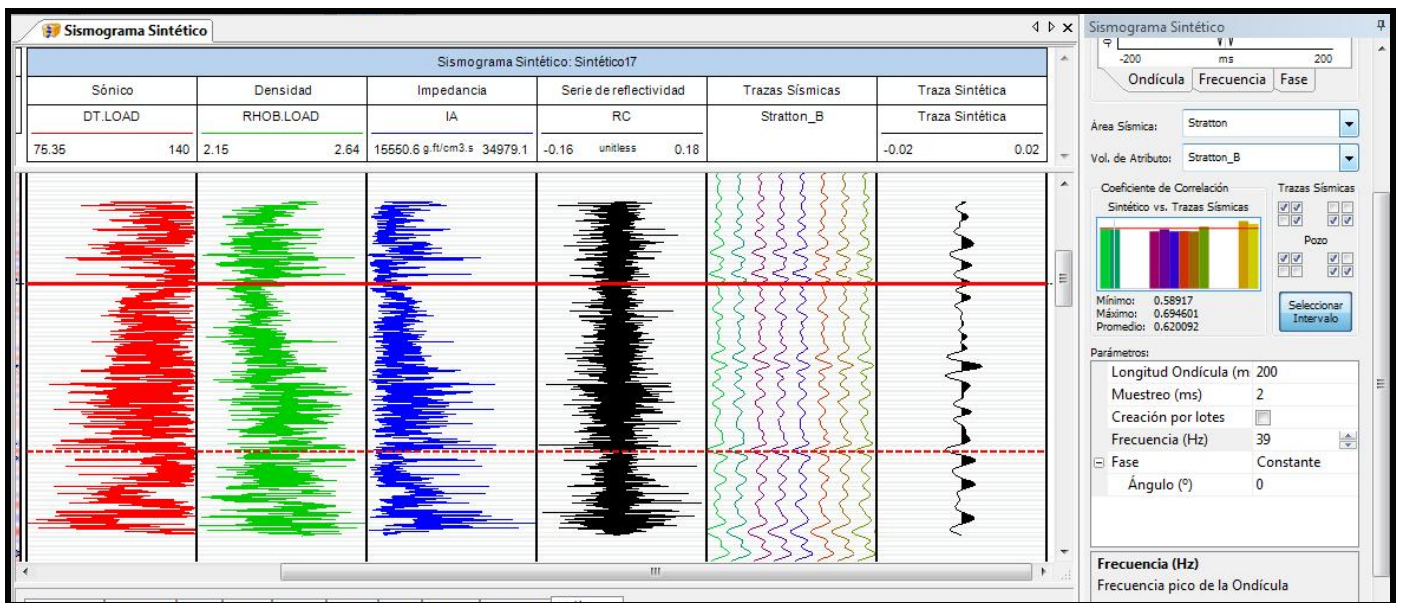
Sismograma Sintético

Sismograma Sintético: Sintético17

| Sónico | Densidad | Impedancia | Serie de reflectividad | Trazas Sísmicas | Traza Sintética |
|---|---|---|---|---|---|
| DT.LOAD | RHOB.LOAD | IA | RC | Stratton_B | Traza Sintética |
| 75.35 140 | 2.15 2.64 | 15550.6 g.ft/cm3.s 34979.1 | -0.16 unitless 0.18 | | -0.02 0.02 |

Sismograma Sintético

-200 ms 200

Ondícula | Frecuencia | Fase

Área Sísmica: Stratton

Vol. de Atributo: Stratton_B

Coeficiente de Correlación

Sintético vs. Trazas Sísmicas

Trazas Sísmicas

Pozo

Mínimo: 0.58917
Máximo: 0.694601
Promedio: 0.620092

Seleccionar Intervalo

Parámetros:

| | |
|---|---|
| Longitud Ondícula (m | 200 |
| Muestreo (ms) | 2 |
| Creación por lotes | |
| Frecuencia (Hz) | 39 |
| Fase | Constante |
| Ángulo (º) | 0 |

Frecuencia (Hz)
Frecuencia pico de la Ondícula